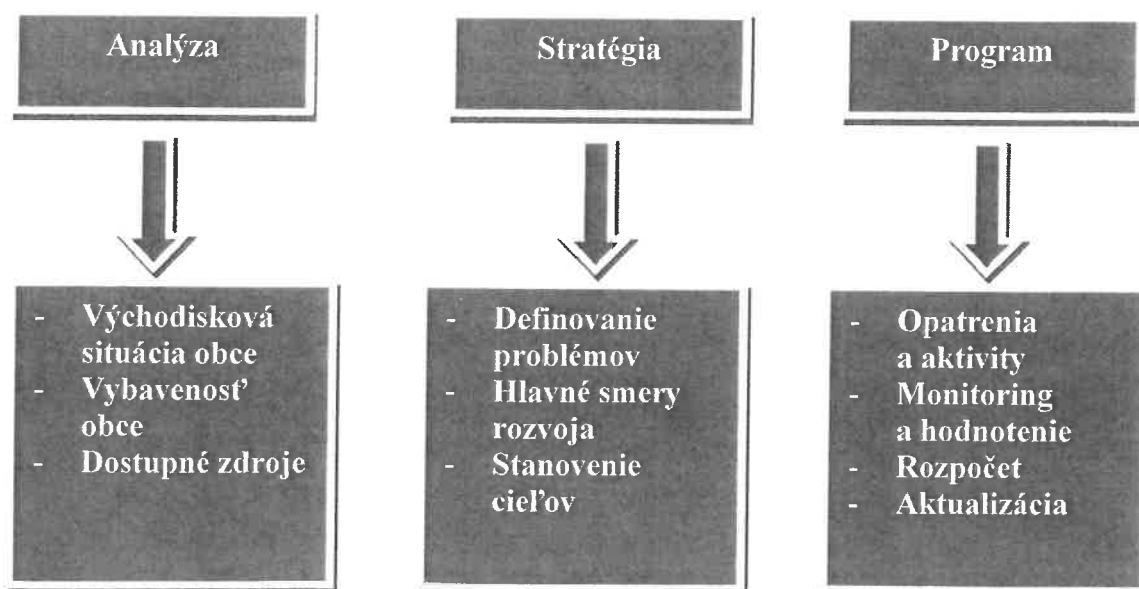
Analýza

- Východisková situácia obce
- Vybavenosť obce
- Dostupné zdroje

Stratégia

- Definovanie problémov
- Hlavné smery rozvoja
- Stanovenie cieľov

Program

- Opatrenia a aktivity
- Monitoring a hodnotenie
- Rozpočet
- Aktualizácia